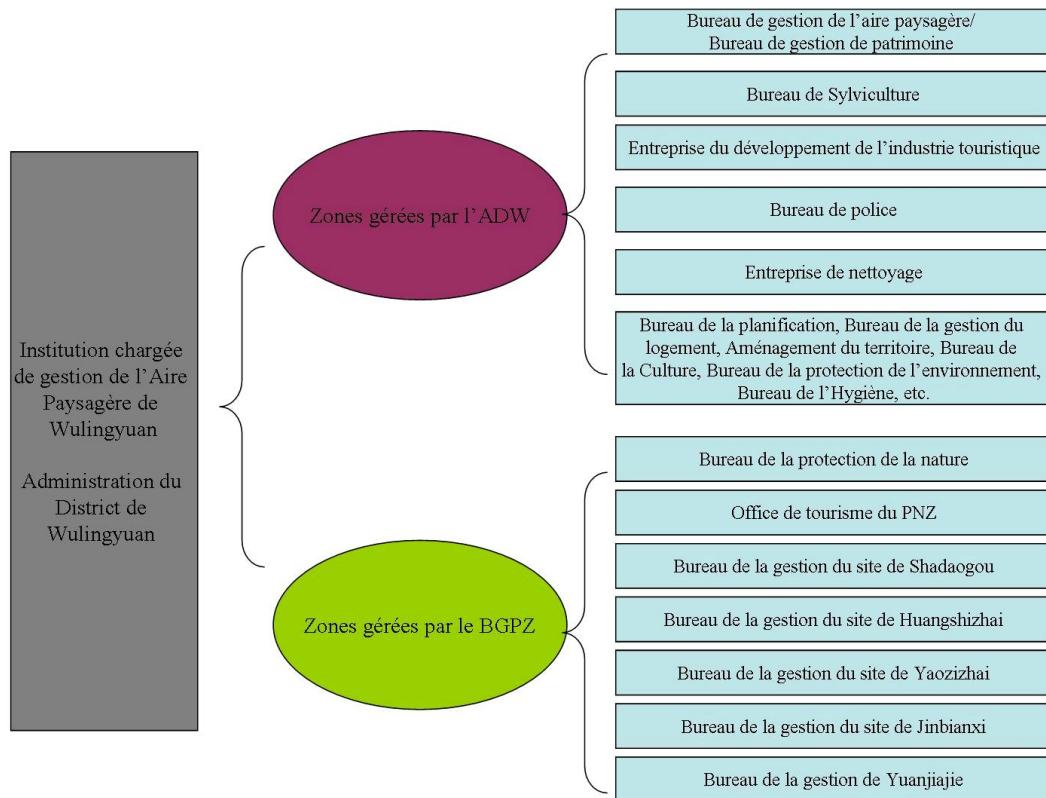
Institution chargée de gestion de l'Aire Paysagère de Wulingyuan

Administration du District de Wulingyuan

Zones gérées par l'ADW

Bureau de gestion de l'aire paysagère/ Bureau de gestion de patrimoine

Bureau de Sylviculture

Entreprise du développement de l'industrie touristique

Bureau de police

Entreprise de nettoyage

Bureau de la planification, Bureau de la gestion du logement, Aménagement du territoire, Bureau de la Culture, Bureau de la protection de l'environnement, Bureau de l'Hygiène, etc.

Zones gérées par le BGPZ

Bureau de la protection de la nature

Office de tourisme du PNZ

Bureau de la gestion du site de Shadaogou

Bureau de la gestion du site de Huangshizhai

Bureau de la gestion du site de Yaozizhai

Bureau de la gestion du site de Jinbianxi

Bureau de la gestion de Yuanjiajie